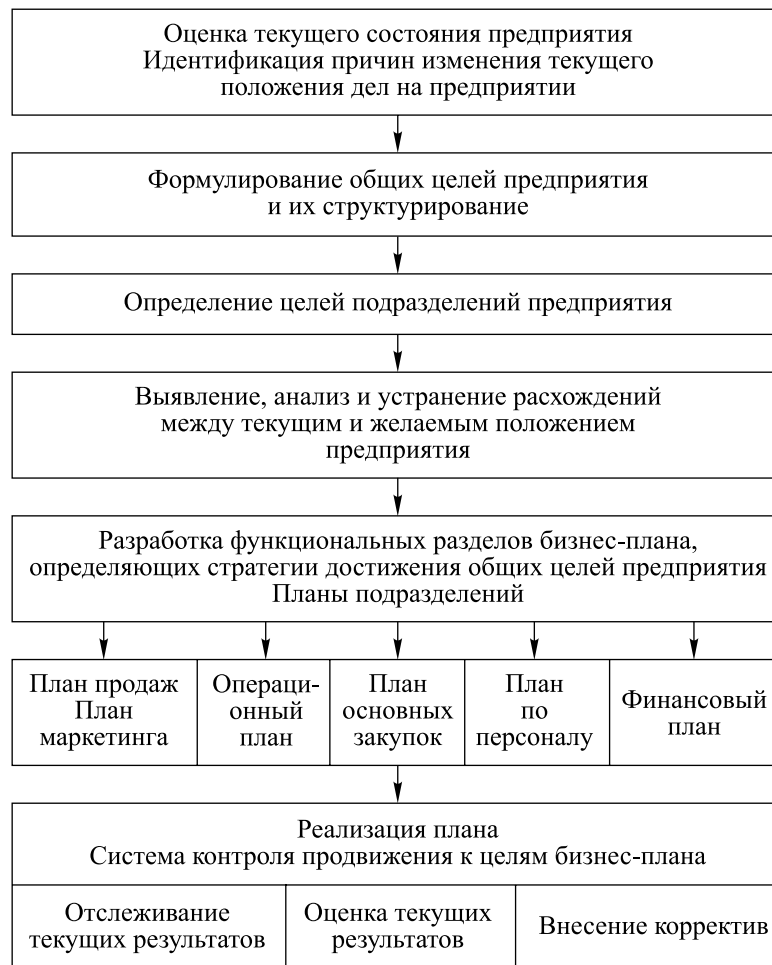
Оценка текущего состояния предприятия
Идентификация причин изменения текущего положения дел на предприятии

Формулирование общих целей предприятия и их структурирование

Определение целей подразделений предприятия

Выявление, анализ и устранение расхождений между текущим и желаемым положением предприятия

Разработка функциональных разделов бизнес-плана, определяющих стратегии достижения общих целей предприятия
Планы подразделений

| План продаж План маркетинга | Операционный план | План основных закупок | План по персоналу | Финансовый план |
|---|---|---|---|---|

Реализация плана
Система контроля продвижения к целям бизнес-плана

| Отслеживание текущих результатов | Оценка текущих результатов | Внесение корректив |
|---|---|---|